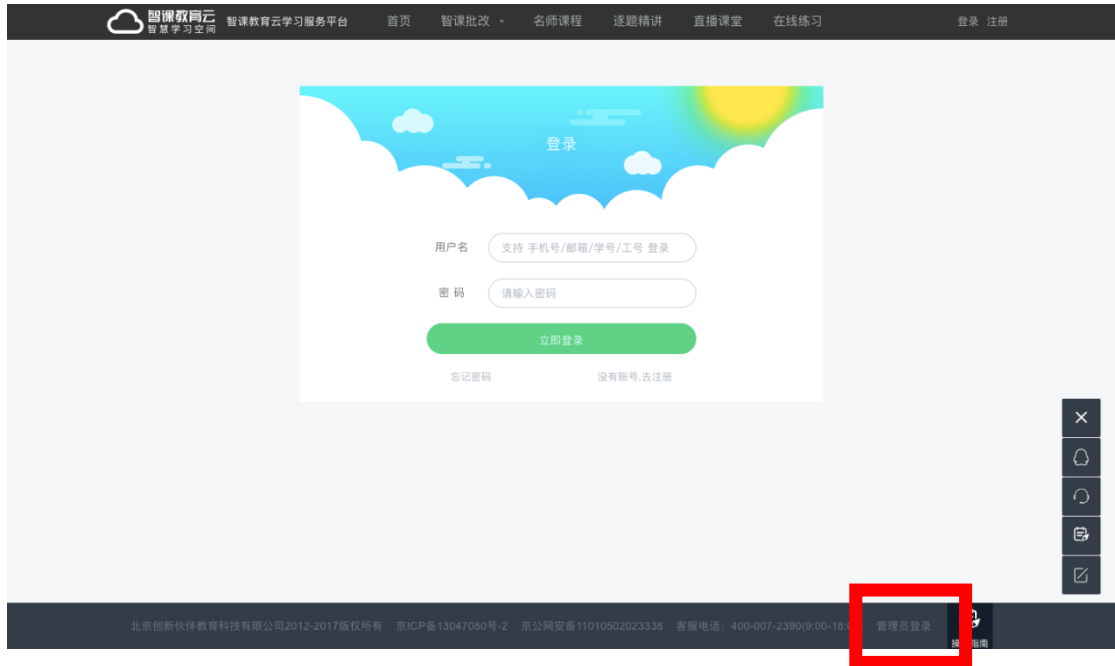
智课教育云
智慧学习空间
智课教育云学习服务平台 首页 智课批改 名师课程 逐题精讲 直播课堂 在线练习 登录 注册

登录

用户名 支持 手机号/邮箱/学号/工号 登录

密 码 请输入密码

立即登录

忘记密码 没有账号,去注册

北京创新伙伴教育科技有限公司2012-2017版权所有 京ICP备13047080号-2 京公网安备11010502023338 客服电话：400-007-2390(9:00-18:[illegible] 管理员登录 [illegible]指南